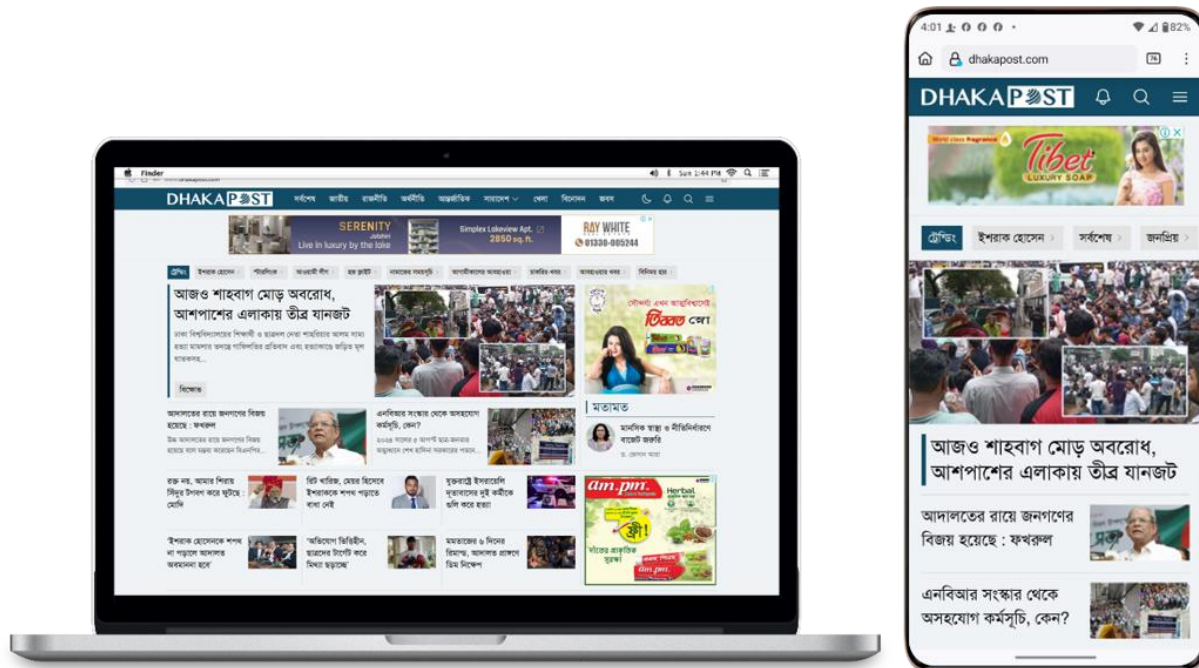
Finder
DHAKA POST
সর্বশেষ জাতীয় রাজনীতি অর্থনীতি আন্তর্জাতিক সারাদেশ খেলা বিনোদন অবসর
SERENITY
Live in luxury by the lake
Simplex Lakeview Apt.
2850 sq. ft.
RAY WHITE
01330-005244
ট্রেন্ডিং
আজও শাহবাগ মোড় অবরোধ, আশপাশের এলাকায় তীব্র যানজট
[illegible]
বিস্তারিত
আদালতের রায়ে জনগণের বিজয় হয়েছে : ফখরুল
এনবিআর সংস্কার থেকে অসহযোগ কর্মসূচি, কেন?
মতামত
মানসিক স্বাস্থ্য ও নীতিনির্ধারণে বাজেট জরুরি
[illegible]
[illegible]
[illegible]
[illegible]
'ইশরাক হোসেনকে শপথ না পড়ানো আদালত অবমাননা হবে'
'অভিযোগ ভিত্তিহীন, ছাত্রদের টার্গেট করে মিথ্যা ছড়াচ্ছে'
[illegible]
am.pm.
Herbal
ফ্রী!

4:01 82%
dhakapost.com
76
DHAKA POST
Tibet
LUXURY SOAP
ট্রেন্ডিং
ইশরাক হোসেন
সর্বশেষ
জনপ্রিয়
আজও শাহবাগ মোড় অবরোধ, আশপাশের এলাকায় তীব্র যানজট
আদালতের রায়ে জনগণের বিজয় হয়েছে : ফখরুল
এনবিআর সংস্কার থেকে অসহযোগ কর্মসূচি, কেন?